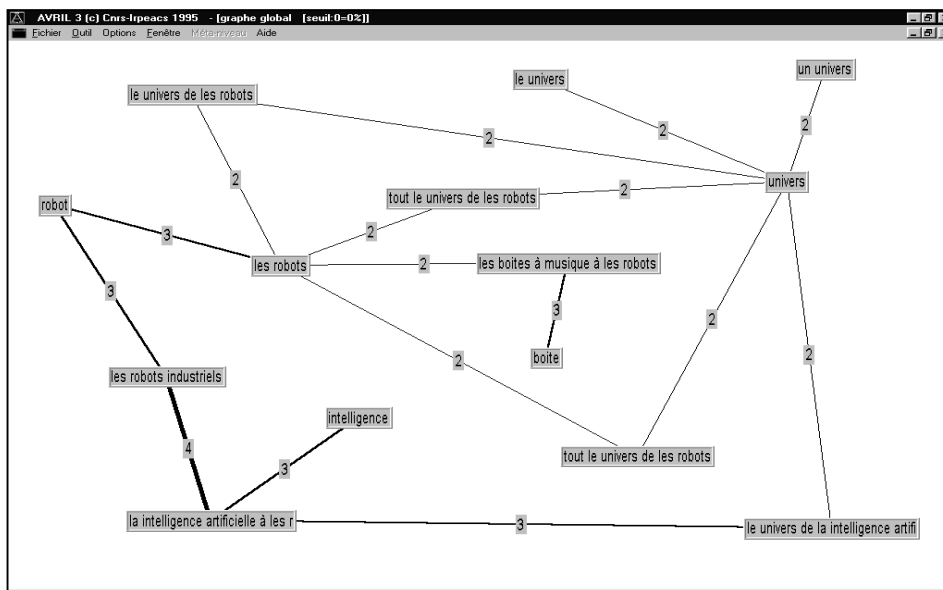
AVRIL 3 (c) Cnrs-Irpeacs 1995 - [graphe global [seuil:0=0%]]
Fichier Outil Options Fenêtre Méta-niveau Aide

le univers
un univers
le univers de les robots
2
2
2
2
univers
tout le univers de les robots
2
robot
2
3
les robots
2
les boites à musique à les robots
3
3
boite
2
2
2
les robots industriels
intelligence
4
tout le univers de les robots
3
la intelligence artificielle à les r
3
le univers de la intelligence artifi